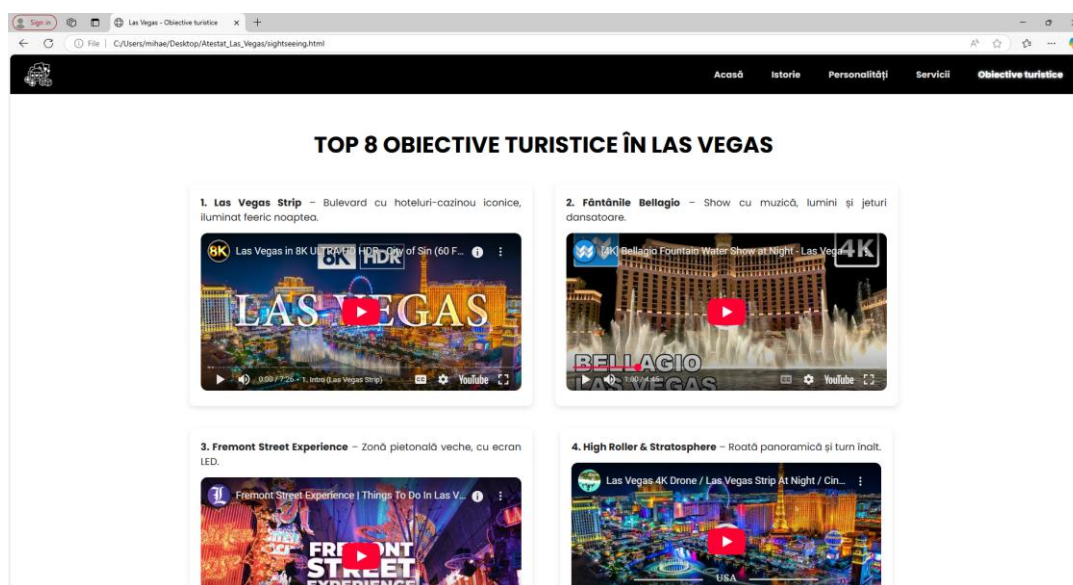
Sign in
Las Vegas - Obiective turistice
File | C:/Users/mihae/Desktop/Atestat_Las_Vegas/sightseeing.html

Acasă Istorie Personalități Servicii Obiective turistice

TOP 8 OBIECTIVE TURISTICE ÎN LAS VEGAS

1. Las Vegas Strip – Bulevard cu hoteluri-cazinou iconice, iluminat feeric noaptea.

Las Vegas in 8K ULTRA HD HDR - City of Sin (60 F...
8K HDR
LAS VEGAS
0:00 / 7:26 • 1. Intro (Las Vegas Strip)
YouTube

2. Fântânile Bellagio – Show cu muzică, lumini și jeturi dansatoare.

[4K] Bellagio Fountain Water Show at Night - Las Vega...
4K
BELLAGIO LAS VEGAS
1:00 / 4:55
YouTube

3. Fremont Street Experience – Zonă pietonală veche, cu ecran LED.

Fremont Street Experience | Things To Do In Las V...
FREMONT STREET EXPERIENCE

4. High Roller & Stratosphere – Roată panoramică și turn înalt.

Las Vegas 4K Drone / Las Vegas Strip At Night / Cin...
USA